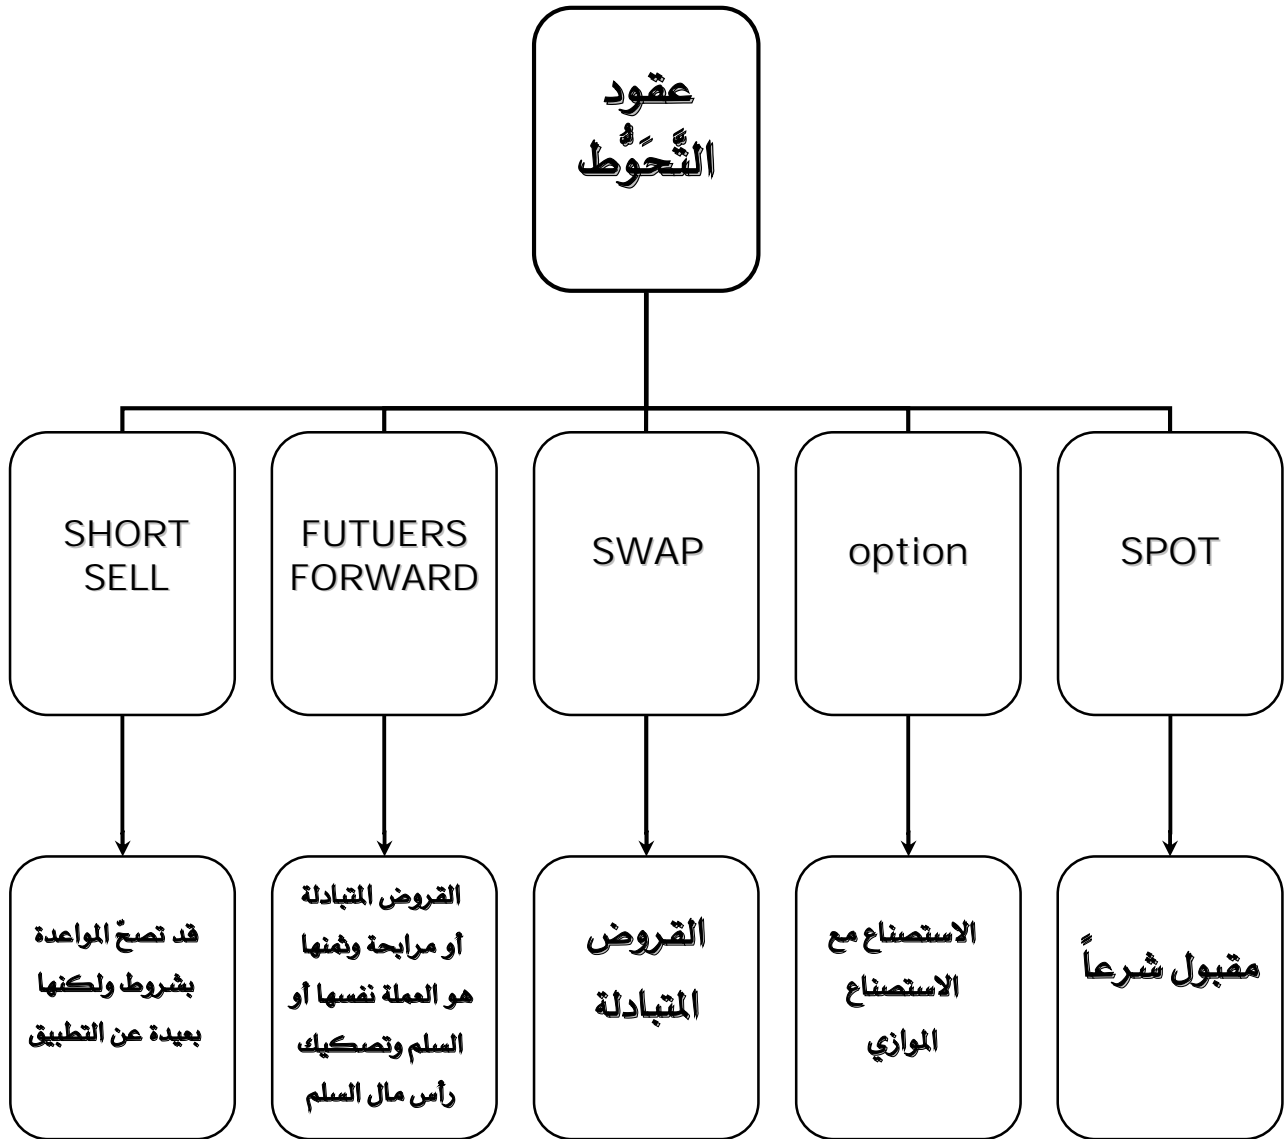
عقود التَّحَوُّط

SPOT

مقبول شرعاً

option

الاستصناع مع الاستصناع الموازي

SWAP

القروض المتبادلة

FUTUERS FORWARD

القروض المتبادلة أو مرابحة وثمنها هو العملة نفسها أو السلم وتصكيك رأس مال السلم

SHORT SELL

قد تصحّ المواعدة بشروط ولكنها بعيدة عن التطبيق